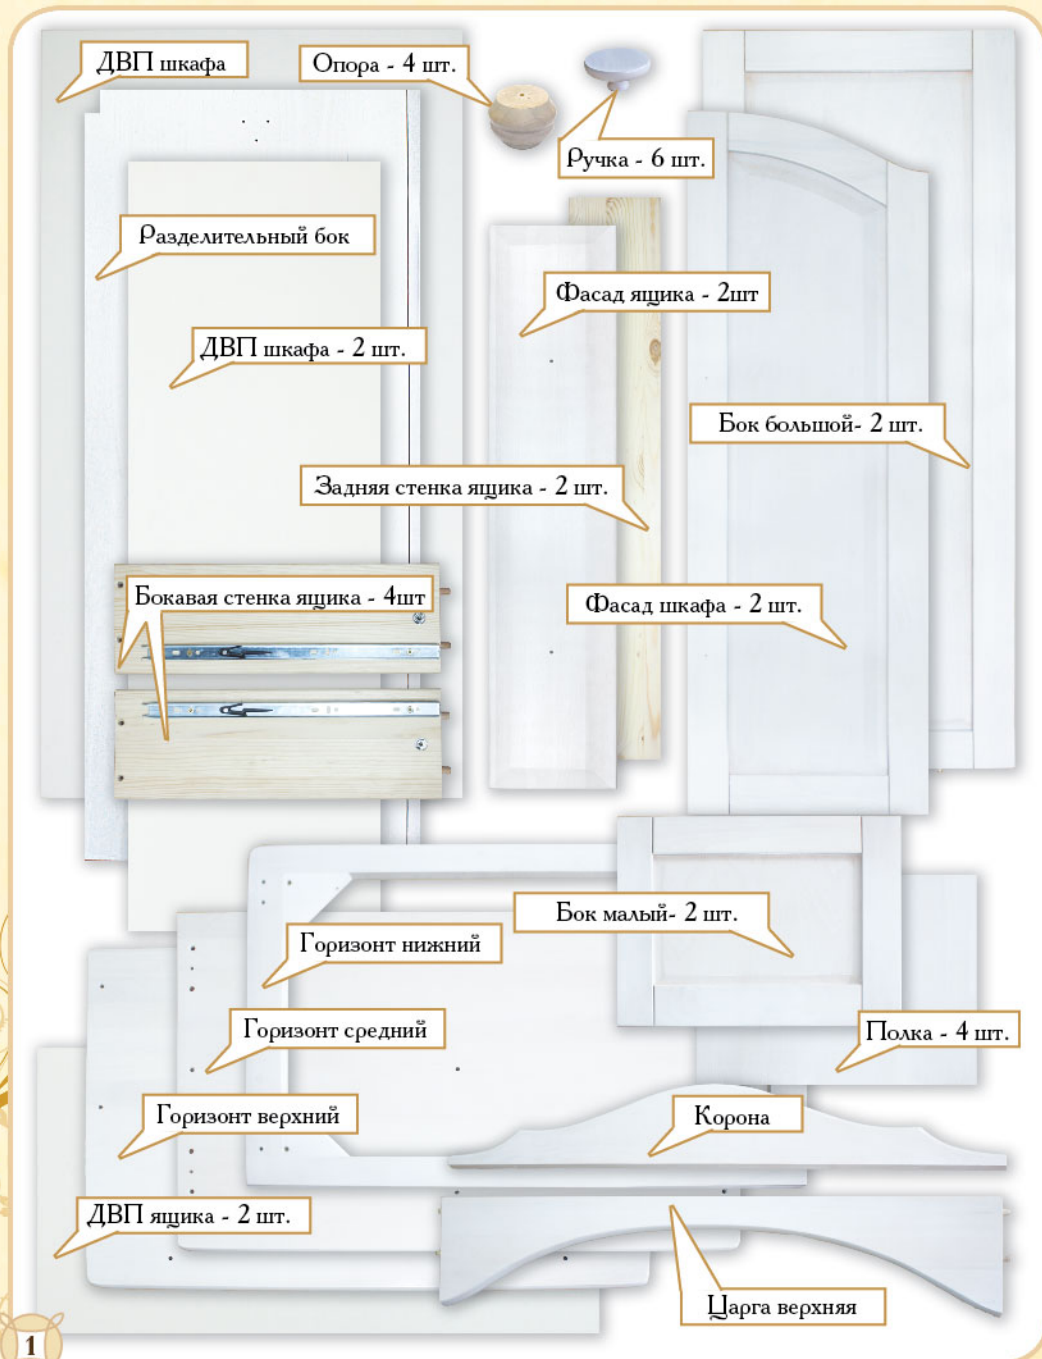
ДВП шкафа

Опора - 4 шт.

Ручка - 6 шт.

Разделительный бок

Фасад ящика - 2шт

ДВП шкафа - 2 шт.

Бок большой- 2 шт.

Задняя стенка ящика - 2 шт.

Боковая стенка ящика - 4шт

Фасад шкафа - 2 шт.

Бок малый- 2 шт.

Горизонт нижний

Горизонт средний

Полка - 4 шт.

Горизонт верхний

Корона

ДВП ящика - 2 шт.

Царга верхняя

1